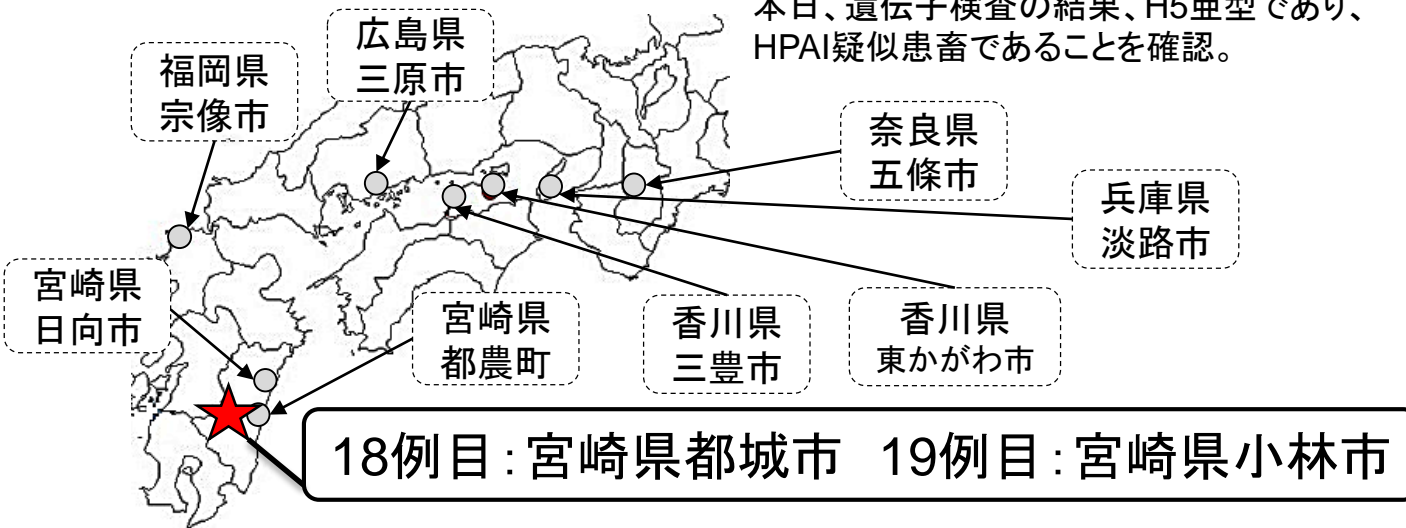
本日、遺伝子検査の結果、H5亜型であり、HPAI疑似患畜であることを確認。

福岡県
宗像市

広島県
三原市

奈良県
五條市

兵庫県
淡路市

宮崎県
日向市

宮崎県
都農町

香川県
三豊市

香川県
東かがわ市

18例目：宮崎県都城市　19例目：宮崎県小林市